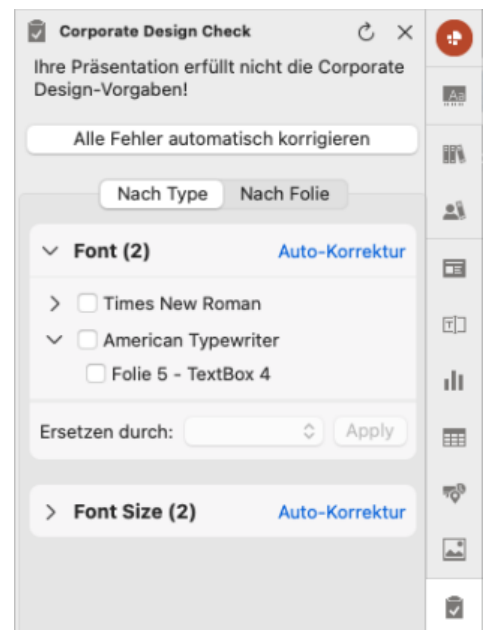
Corporate Design Check

Ihre Präsentation erfüllt nicht die Corporate Design-Vorgaben!

Alle Fehler automatisch korrigieren

Nach Type | Nach Folie

Font (2) Auto-Korrektur

Times New Roman

American Typewriter

Folie 5 - TextBox 4

Ersetzen durch: Apply

Font Size (2) Auto-Korrektur